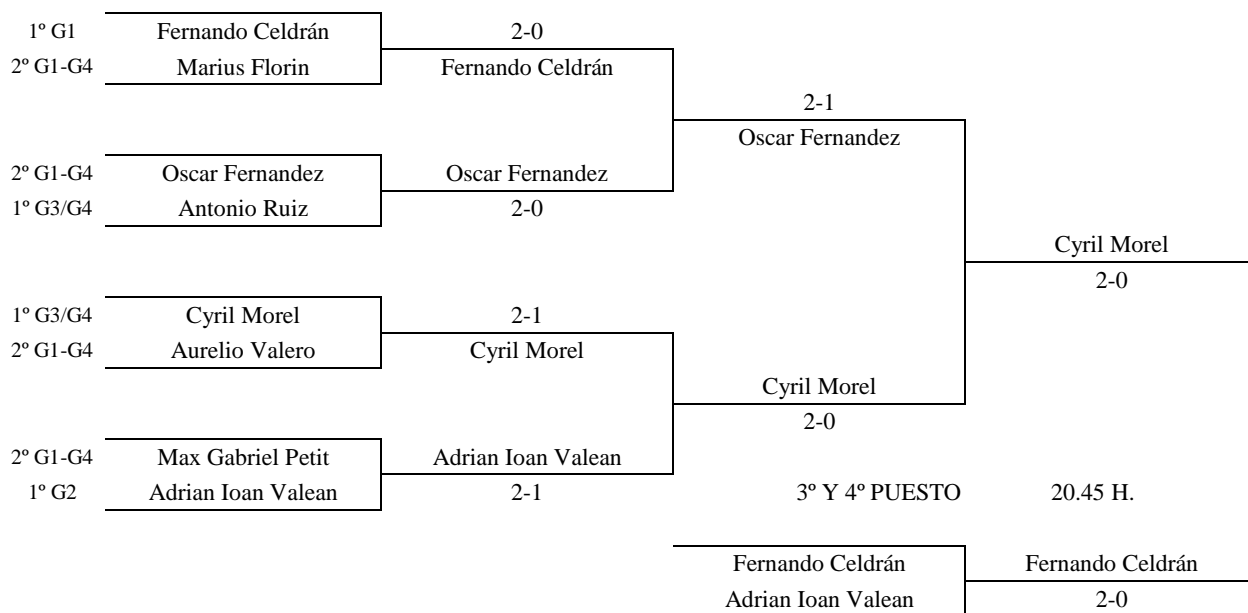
1º G1 Fernando Celdrán
2º G1-G4 Marius Florin

2-0
Fernando Celdrán

2º G1-G4 Oscar Fernandez
1º G3/G4 Antonio Ruiz

Oscar Fernandez
2-0

2-1
Oscar Fernandez

1º G3/G4 Cyril Morel
2º G1-G4 Aurelio Valero

2-1
Cyril Morel

2º G1-G4 Max Gabriel Petit
1º G2 Adrian Ioan Valean

Adrian Ioan Valean
2-1

Cyril Morel
2-0

Cyril Morel
2-0

3º Y 4º PUESTO 20.45 H.

Fernando Celdrán
Adrian Ioan Valean

Fernando Celdrán
2-0